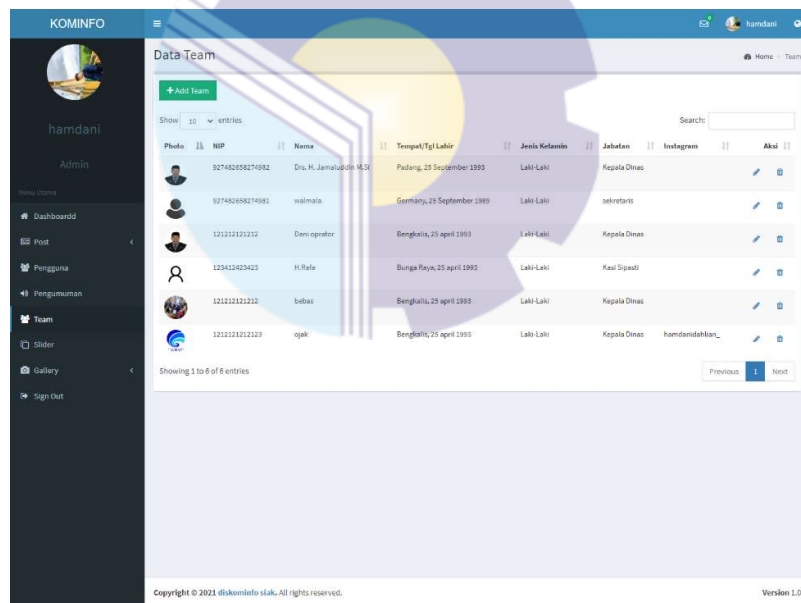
KOMINFO

hamdani

hamdani

Admin

Menu Utama

Dashboardd

Post

Pengguna

Pengumuman

Team

Slider

Gallery

Sign Out

Data Team

Home > Team

+ Add Team

Show 10 entries

Search:

| Photo | NIP | Nama | Tempat/Tgl Lahir | Jenis Kelamin | Jabatan | Instagram | Aksi |
|---|---|---|---|---|---|---|---|
| | 927482658274982 | Drs. H. Jamaluddin M.Si | Padang, 25 September 1993 | Laki-Laki | Kepala Dinas | | |
| | 927482658274981 | walmala | Germany, 25 September 1989 | Laki-Laki | sekretaris | | |
| | 121212121212 | Dani oprator | Bengkalis, 25 april 1993 | Laki-Laki | Kepala Dinas | | |
| | 123412423423 | H.Rafa | Bunga Raya, 25 april 1993 | Laki-Laki | Kasi Sipasti | | |
| | 121212121212 | bebas | Bengkalis, 25 april 1993 | Laki-Laki | Kepala Dinas | | |
| | 1212121212123 | ojak | Bengkalis, 25 april 1993 | Laki-Laki | Kepala Dinas | hamdanidahlian_ | |

Showing 1 to 6 of 6 entries

Previous 1 Next

Copyright © 2021 diskominfo siak. All rights reserved.

Version 1.0